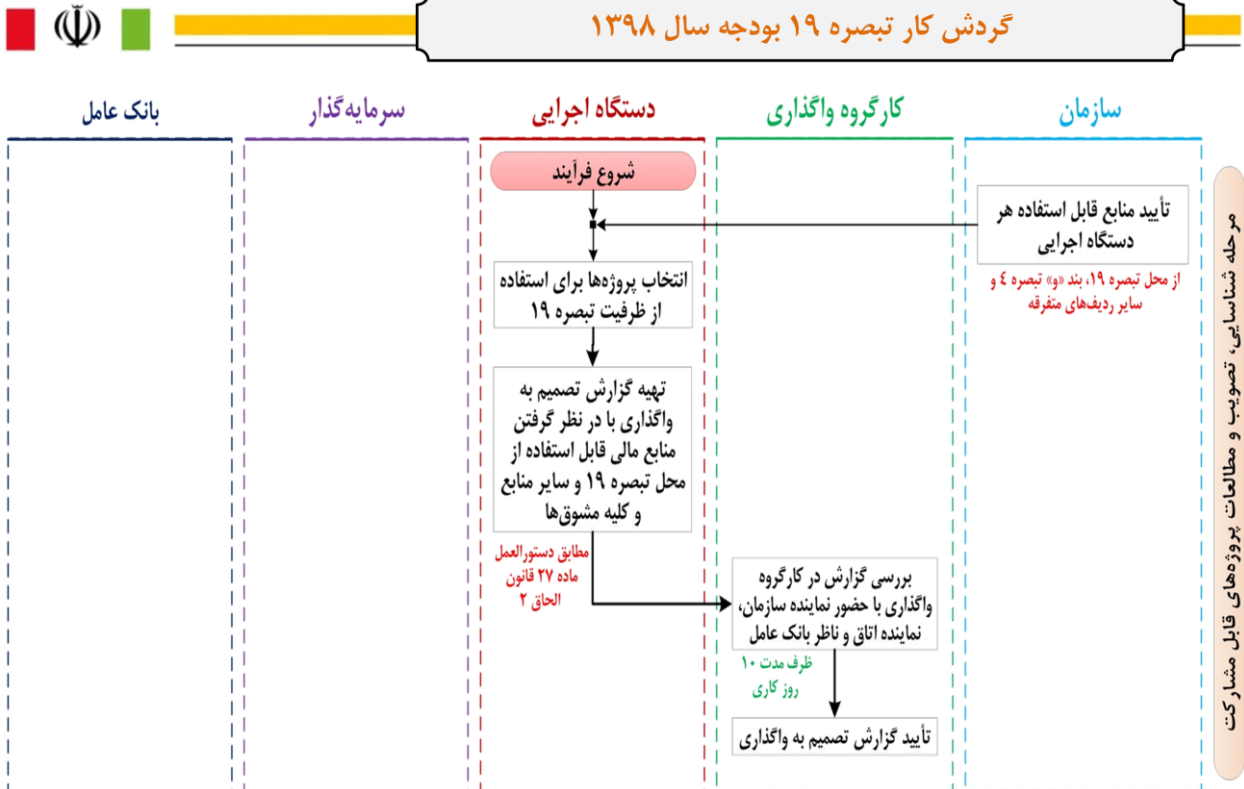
گردش کار تبصره ۱۹ بودجه سال ۱۳۹۸

سازمان

کارگروه واگذاری

دستگاه اجرایی

سرمایه‌گذار

بانک عامل

مرحله شناسایی، تصویب و مطالعات پروژه‌های قابل مشارکت

شروع فرآیند

تأیید منابع قابل استفاده هر دستگاه اجرایی

از محل تبصره ۱۹، بند «و» تبصره ٤ و سایر ردیف‌های متفرقه

انتخاب پروژه‌ها برای استفاده از ظرفیت تبصره ۱۹

تهیه گزارش تصمیم به واگذاری با در نظر گرفتن منابع مالی قابل استفاده از محل تبصره ۱۹ و سایر منابع و کلیه مشوق‌ها

مطابق دستورالعمل ماده ۲۷ قانون الحاق ۲

بررسی گزارش در کارگروه واگذاری با حضور نماینده سازمان، نماینده اتاق و ناظر بانک عامل

ظرف مدت ۱۰ روز کاری

تأیید گزارش تصمیم به واگذاری